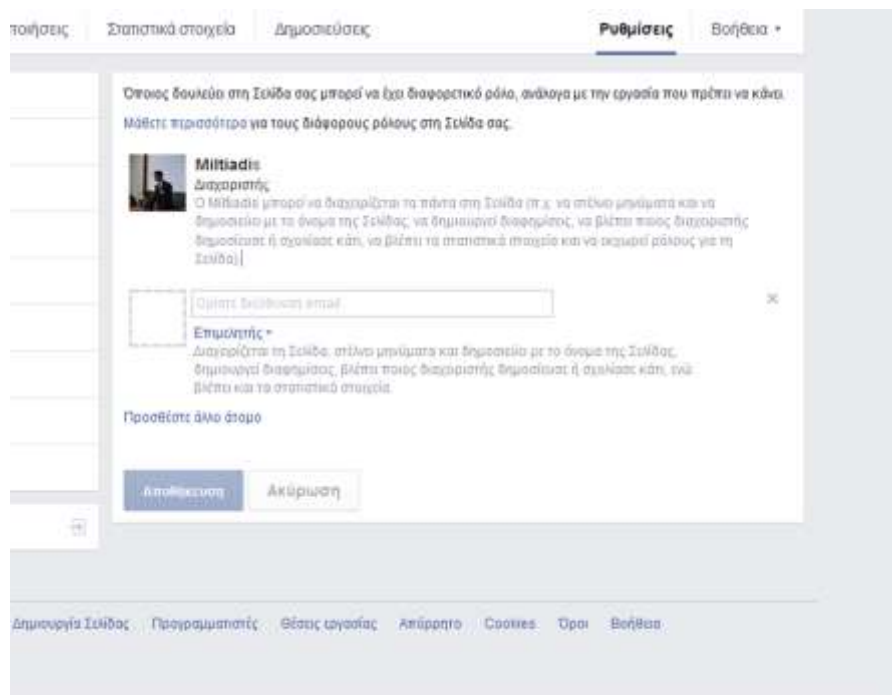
ποιήσεις Στατιστικά στοιχεία Δημοσιεύσεις Ρυθμίσεις Βοήθεια ▾

Όποιος δουλεύει στη Σελίδα σας μπορεί να έχει διαφορετικό ρόλο, ανάλογα με την εργασία που πρέπει να κάνει.

Μάθετε περισσότερα για τους διάφορους ρόλους στη Σελίδα σας.

Miltiadis
Διαχειριστής
Ο Miltiadis μπορεί να διαχειρίζεται τα πάντα στη Σελίδα (π.χ. να στέλνει μηνύματα και να δημοσιεύει με το όνομα της Σελίδας, να δημιουργεί διαφημίσεις, να βλέπει ποιος διαχειριστής δημοσίευσε ή σχολίασε κάτι, να βλέπει τα στατιστικά στοιχεία και να εκχωρεί ρόλους για τη Σελίδα).

Όνομα ή διεύθυνση email

Επιμελητής ▾
Διαχειρίζεται τη Σελίδα, στέλνει μηνύματα και δημοσιεύει με το όνομα της Σελίδας, δημιουργεί διαφημίσεις, βλέπει ποιος διαχειριστής δημοσίευσε ή σχολίασε κάτι, ενώ βλέπει και τα στατιστικά στοιχεία.

Προσθέστε άλλο άτομο

Αποθήκευση Ακύρωση

Δημιουργία Σελίδας Προγραμματιστές Θέσεις εργασίας Απόρρητο Cookies Όροι Βοήθεια